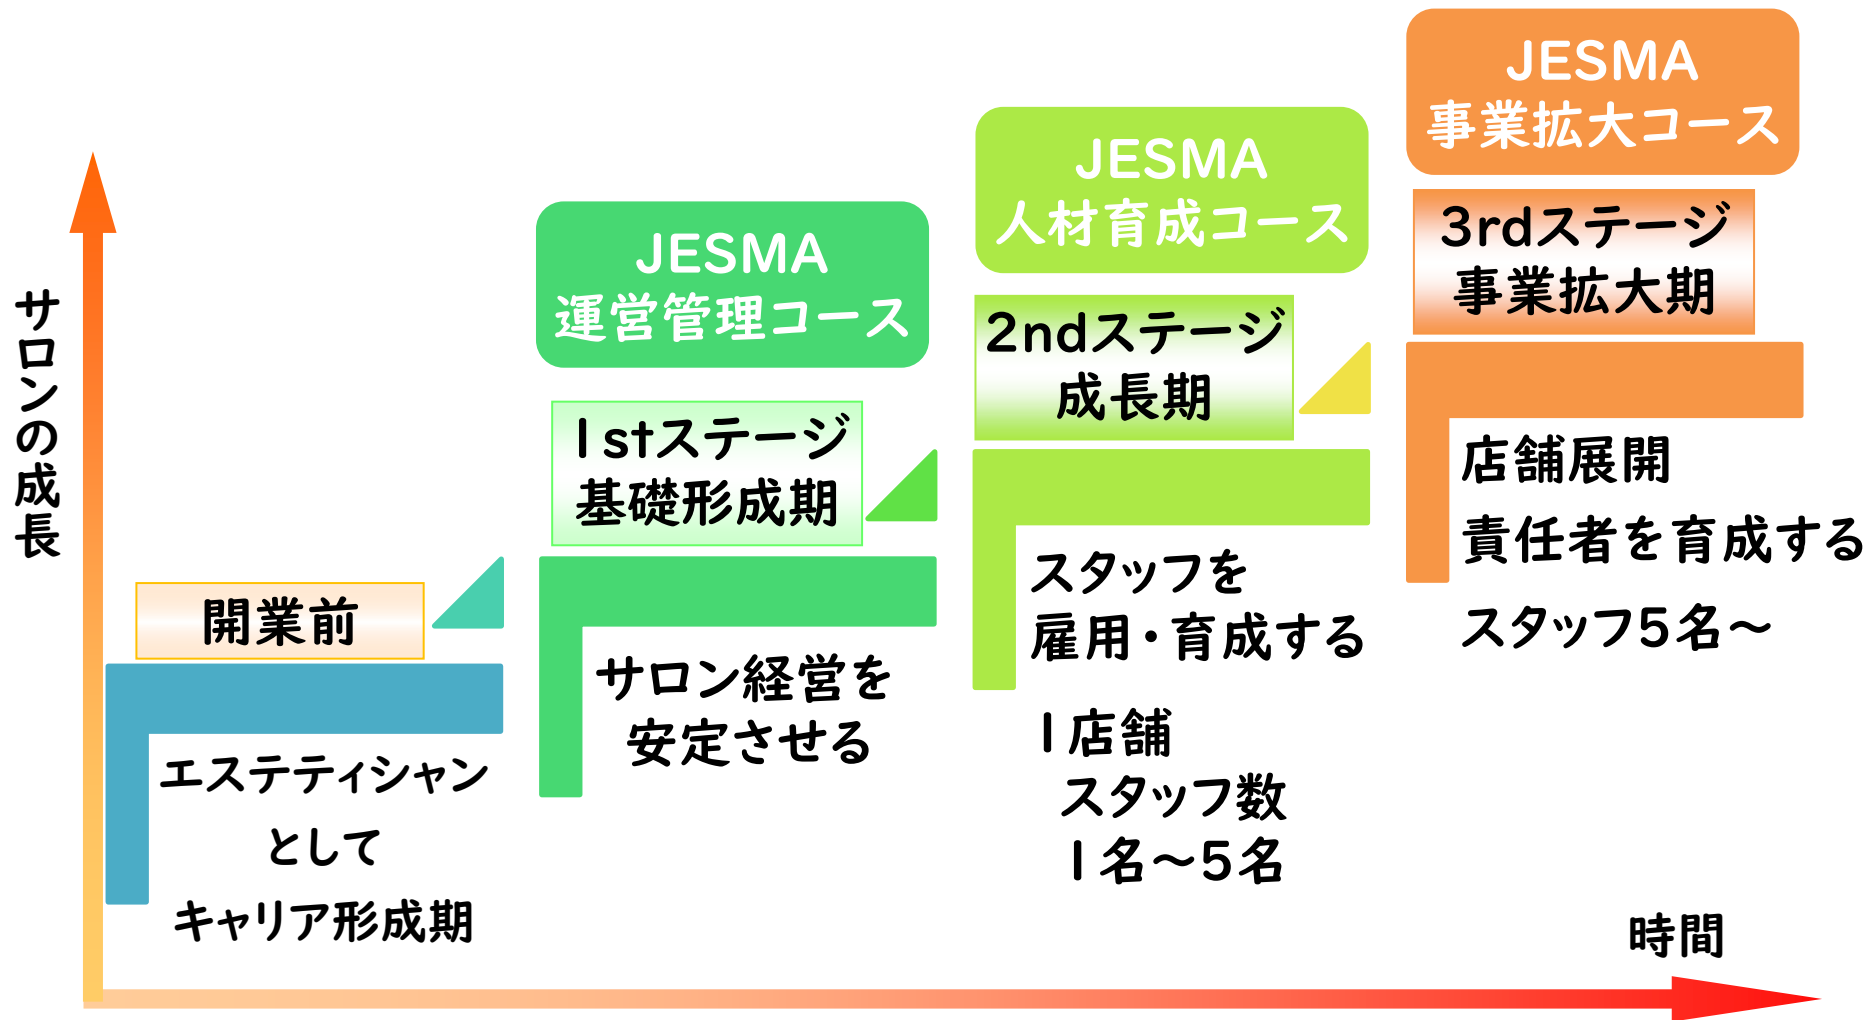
サロンの成長

開業前

エステティシャンとしてキャリア形成期

JESMA
運営管理コース

1stステージ
基礎形成期

サロン経営を安定させる

JESMA
人材育成コース

2ndステージ
成長期

スタッフを雇用・育成する

1店舗
スタッフ数
1名～5名

JESMA
事業拡大コース

3rdステージ
事業拡大期

店舗展開

責任者を育成する

スタッフ5名～

時間